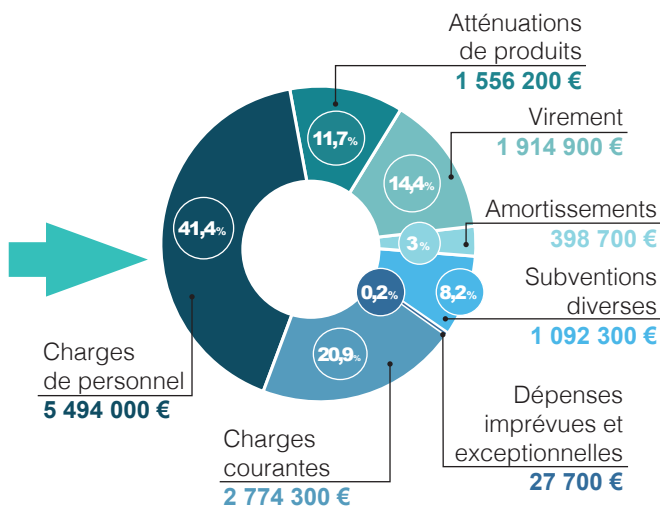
Atténuations de produits
1 556 200 €

Virement
1 914 900 €

Amortissements
398 700 €

Subventions diverses
1 092 300 €

Dépenses imprévues et exceptionnelles
27 700 €

Charges courantes
2 774 300 €

Charges de personnel
5 494 000 €

11,7%
14,4%
3%
8,2%
0,2%
20,9%
41,4%